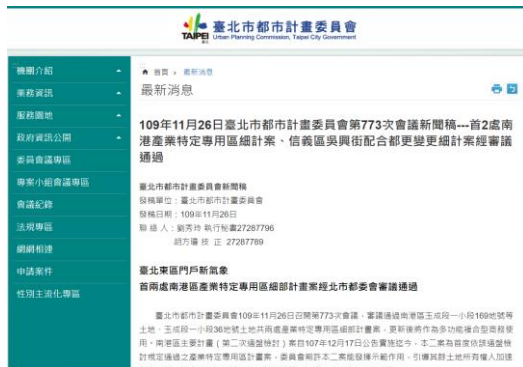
TAIPEI 臺北市都市計畫委員會
Urban Planning Commission, Taipei City Government

機關介紹
業務資訊
服務園地
政府資訊公開
委員會議專區
專案小組會議專區
會議紀錄
法規專區
網網相連
申請案件
性別主流化專區

首頁 › 最新消息

最新消息

109年11月26日臺北市都市計畫委員會第773次會議新聞稿---首2處南港產業特定專用區細部計畫、信義區吳興街配合都更變更細計案經審議通過

臺北市都市計畫委員會新聞稿
發稿單位：臺北市都市計畫委員會
發稿日期：109年11月26日
聯 絡 人：劉芳玲 執行秘書27287796
　　　　　胡方璿 技 正 27287789

臺北東區門戶新氣象
首兩處南港區產業特定專用區細部計畫案經北市都委會審議通過

臺北市都市計畫委員會109年11月26日召開第773次會議，審議通過南港區玉成段一小段169地號等土地，玉成段一小段36地號土地共兩處產業特定專用區細部計畫案，更新後將作為多功能複合型商務發用，南港區主要計畫（第二次通盤檢討）案自107年12月17日公告實施迄今，本二案為首度依該通盤檢討規定通過之產業特定專用區細部計畫案，委員會兩許本二案能發揮示範作用，引爆其餘土地所有權人加速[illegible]